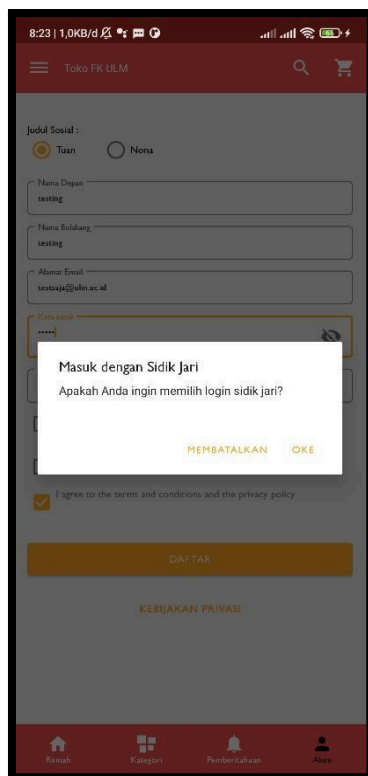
8:23 | 1,0KB/d

Toko FK ULM

Judul Sosial :
Tuan
Nona

Nama Depan
testing

Nama Belakang
testing

Alamat Email
testsaja@ulm.ac.id

Kata sandi
•••••

Masuk dengan Sidik Jari
Apakah Anda ingin memilih login sidik jari?

MEMBATALKAN
OKE

I agree to the terms and conditions and the privacy policy

DAFTAR

KEBIJAKAN PRIVASI

Rumah
Kategori
Pemberitahuan
Akun